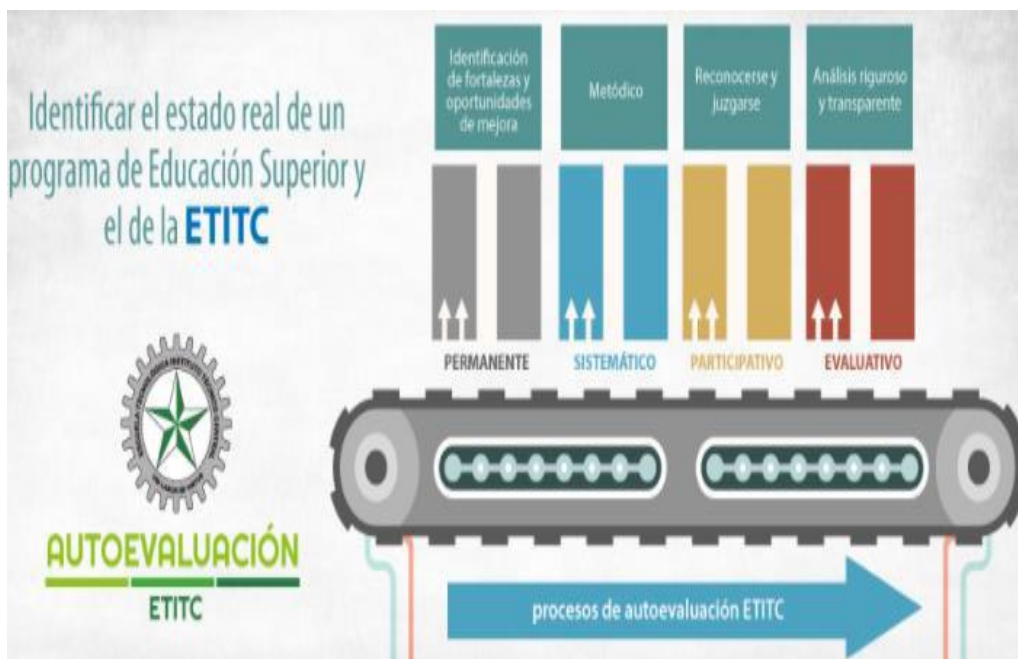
Identificar el estado real de un programa de Educación Superior y el de la ETITC

Identificación de fortalezas y oportunidades de mejora

Metódico

Reconocerse y juzgarse

Análisis riguroso y transparente

PERMANENTE

SISTEMÁTICO

PARTICIPATIVO

EVALUATIVO

AUTOEVALUACIÓN

ETITC

procesos de autoevaluación ETITC